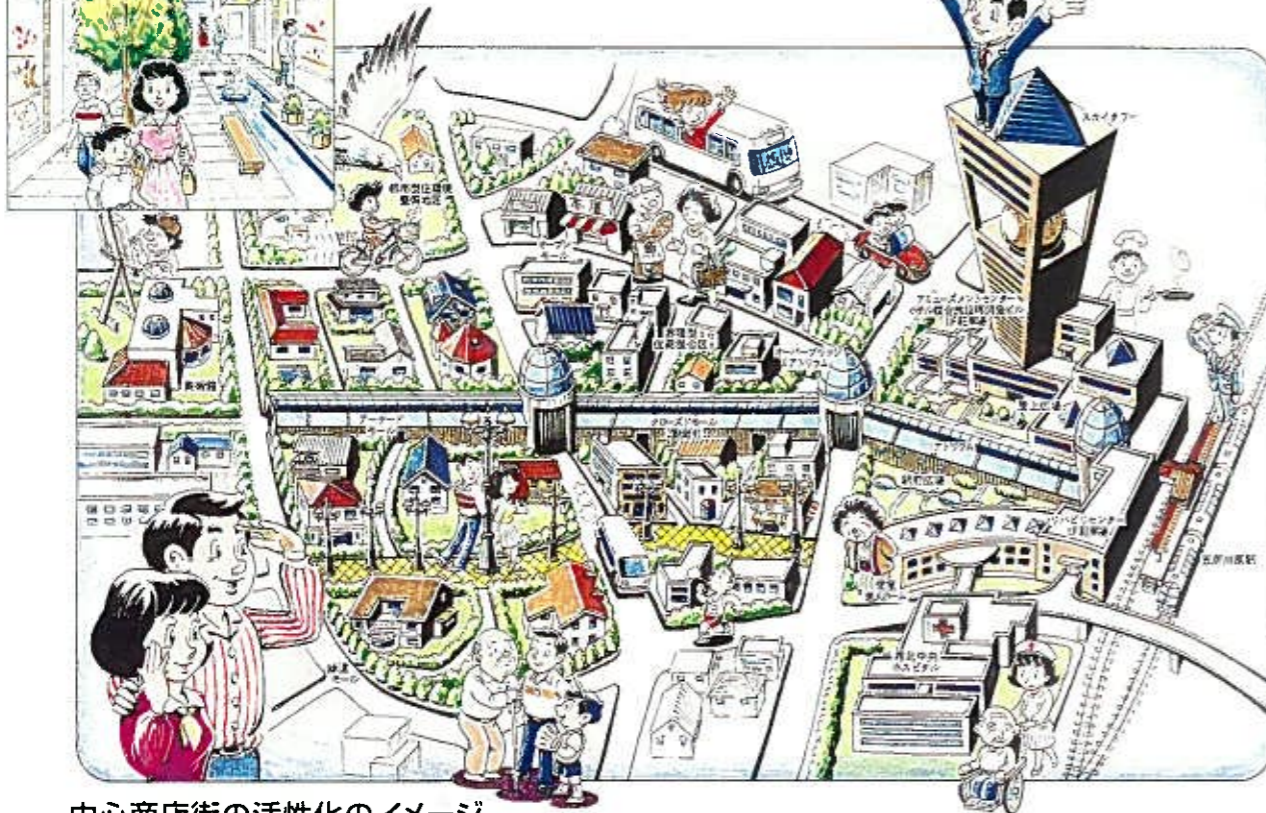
スカイタワー

都市型住環境整備地区

アミューズメントセンター

新型住宅地区

アーケード

クローズドモール

ガーデンプラザ

オープンモール

駅前広場

ショッピングセンター

古河駅

緑道

中央病院

中心商店街の活性化のイメージ